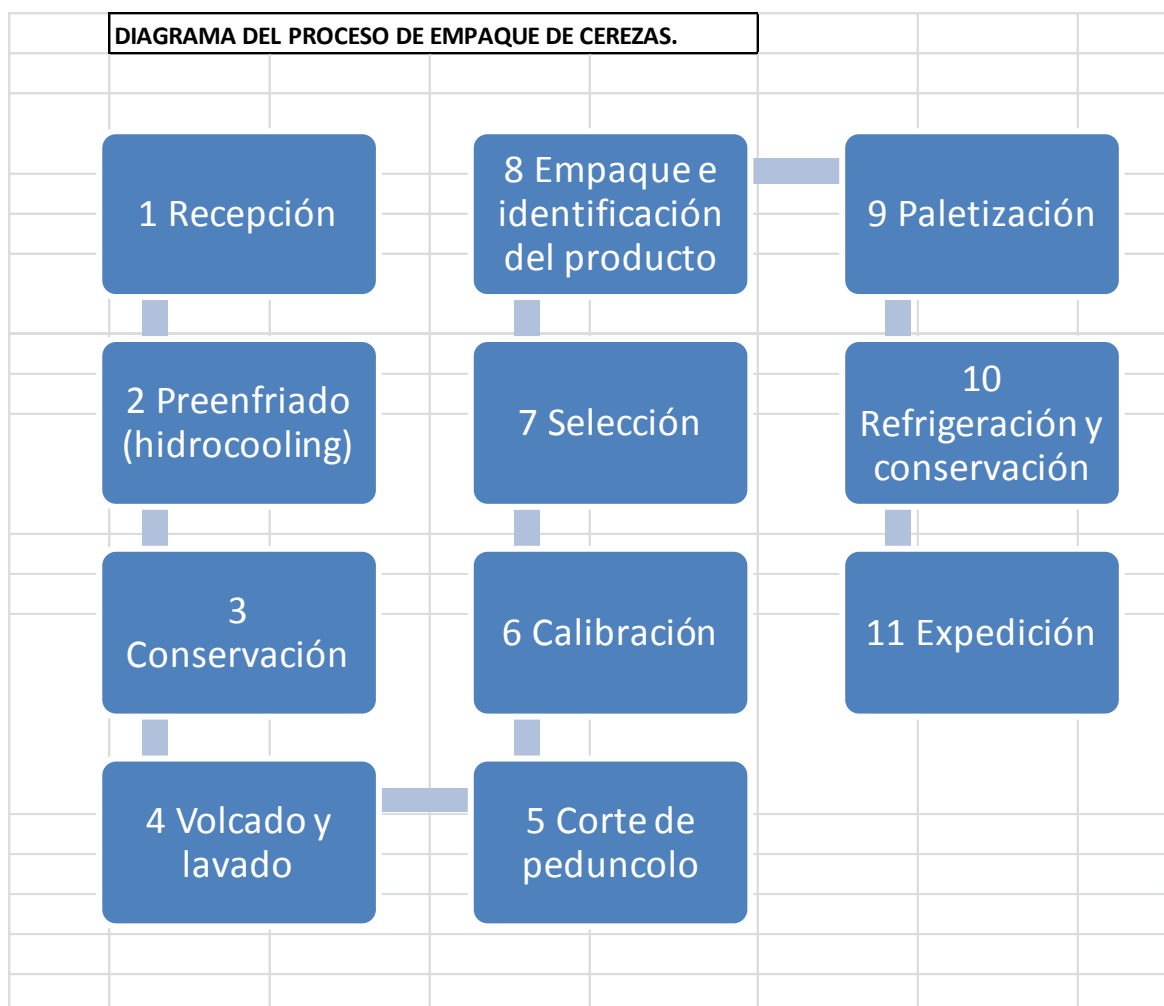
DIAGRAMA DEL PROCESO DE EMPAQUE DE CEREZAS.

1 Recepción

2 Preenfriado (hidrocooling)

3 Conservación

4 Volcado y lavado

5 Corte de peduncolo

6 Calibración

7 Selección

8 Empaque e identificación del producto

9 Paletización

10 Refrigeración y conservación

11 Expedición